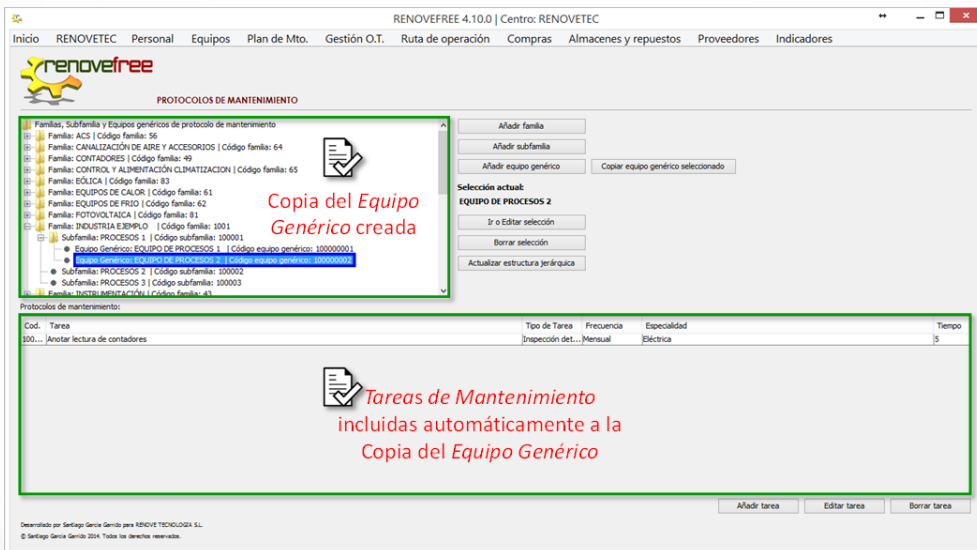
RENOVEFREE 4.10.0 | Centro: RENOVETEC

Inicio RENOVETEC Personal Equipos Plan de Mto. Gestión O.T. Ruta de operación Compras Almacenes y repuestos Proveedores Indicadores

renovefree

PROTOCOLOS DE MANTENIMIENTO

Familias, Subfamilia y Equipos genéricos de protocolo de mantenimiento
Familia: ACS | Código familia: 56
Familia: CANALIZACIÓN DE AIRE Y ACCESORIOS | Código familia: 64
Familia: CONTADORES | Código familia: 49
Familia: CONTROL Y ALIMENTACIÓN CLIMATIZACION | Código familia: 65
Familia: EÓLICA | Código familia: 83
Familia: EQUIPOS DE CALOR | Código familia: 61
Familia: EQUIPOS DE FRIO | Código familia: 62
Familia: FOTOVOLTAICA | Código familia: 81
Familia: INDUSTRIA EJEMPLO | Código familia: 1001
Subfamilia: PROCESOS 1 | Código subfamilia: 100001
Equipo Genérico: EQUIPO DE PROCESOS 1 | Código equipo genérico: 100000001
Equipo Genérico: EQUIPO DE PROCESOS 2 | Código equipo genérico: 100000002
Subfamilia: PROCESOS 2 | Código subfamilia: 100002
Subfamilia: PROCESOS 3 | Código subfamilia: 100003
Familia: INSTRUMENTACIÓN | Código familia: 43

Copia del Equipo Genérico creada

Añadir familia
Añadir subfamilia
Añadir equipo genérico
Copiar equipo genérico seleccionado
Selección actual:
EQUIPO DE PROCESOS 2
Ir o Editar selección
Borrar selección
Actualizar estructura jerárquica

Protocolos de mantenimiento:

| Cod. | Tarea | Tipo de Tarea | Frecuencia | Especialidad | Tiempo |
|---|---|---|---|---|---|
| 100... | Anotar lectura de contadores | Inspección det... | Mensual | Eléctrica | 5 |

Tareas de Mantenimiento incluidas automáticamente a la Copia del Equipo Genérico

Añadir tarea
Editar tarea
Borrar tarea

Desarrollado por Santiago García Garrido para RENOVE TECNOLOGÍA S.L.
© Santiago García Garrido 2014. Todos los derechos reservados.